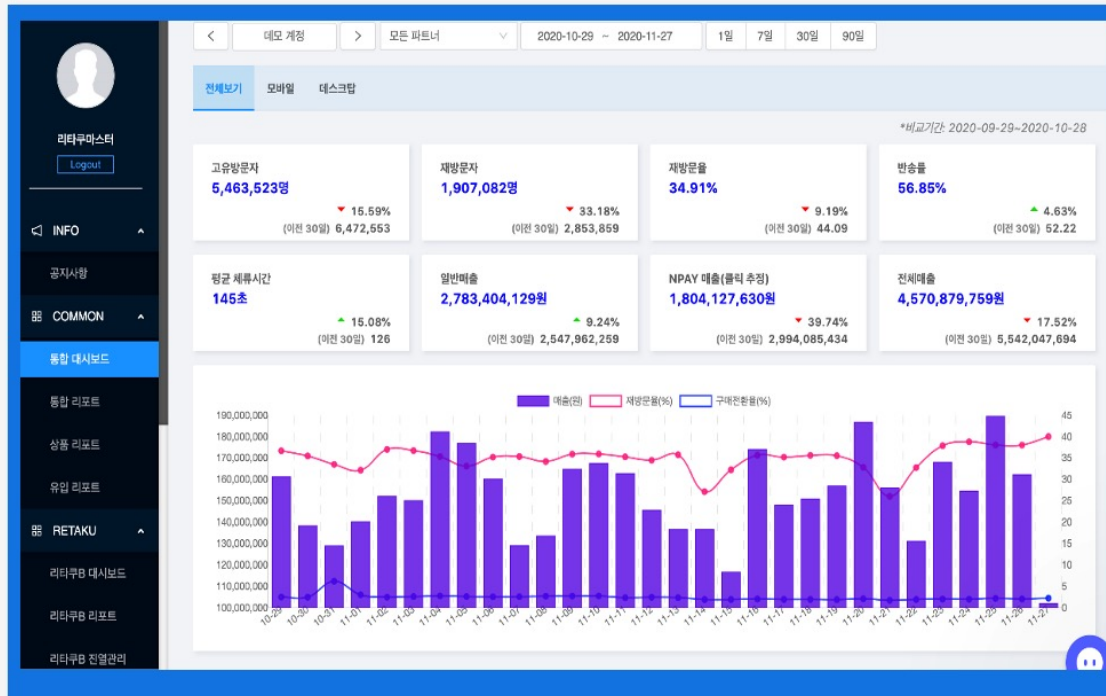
리타쿠마스터
Logout

INFO
공지사항
COMMON
통합 대시보드
통합 리포트
상품 리포트
유입 리포트
RETAKU
리타쿠B 대시보드
리타쿠B 리포트
리타쿠B 진열관리

<
데모 계정
>
모든 파트너
2020-10-29 ~ 2020-11-27
1일
7일
30일
90일

전체보기
모바일
데스크탑

*비교기간: 2020-09-29~2020-10-28

| 고유방문자 | 재방문자 | 재방문율 | 반송률 |
|---|---|---|---|
| 5,463,523명 | 1,907,082명 | 34.91% | 56.85% |
| 15.59% | 33.18% | 9.19% | 4.63% |
| (이전 30일) 6,472,553 | (이전 30일) 2,853,859 | (이전 30일) 44.09 | (이전 30일) 52.22 |

| 평균 세류시간 | 일반매출 | NPAY 매출(클릭 추정) | 전체매출 |
|---|---|---|---|
| 145초 | 2,783,404,129원 | 1,804,127,630원 | 4,570,879,759원 |
| 15.08% | 9.24% | 39.74% | 17.52% |
| (이전 30일) 126 | (이전 30일) 2,547,962,259 | (이전 30일) 2,994,085,434 | (이전 30일) 5,542,047,694 |

매출(원) 재방문율(%) 구매전환율(%)

190,000,000
180,000,000
170,000,000
160,000,000
150,000,000
140,000,000
130,000,000
120,000,000
110,000,000
100,000,000

45
40
35
30
25
20
15
10
5
0

10-29 10-30 10-31 11-01 11-02 11-03 11-04 11-05 11-06 11-07 11-08 11-09 11-10 11-11 11-12 11-13 11-14 11-15 11-16 11-17 11-18 11-19 11-20 11-21 11-22 11-23 11-24 11-25 11-26 11-27